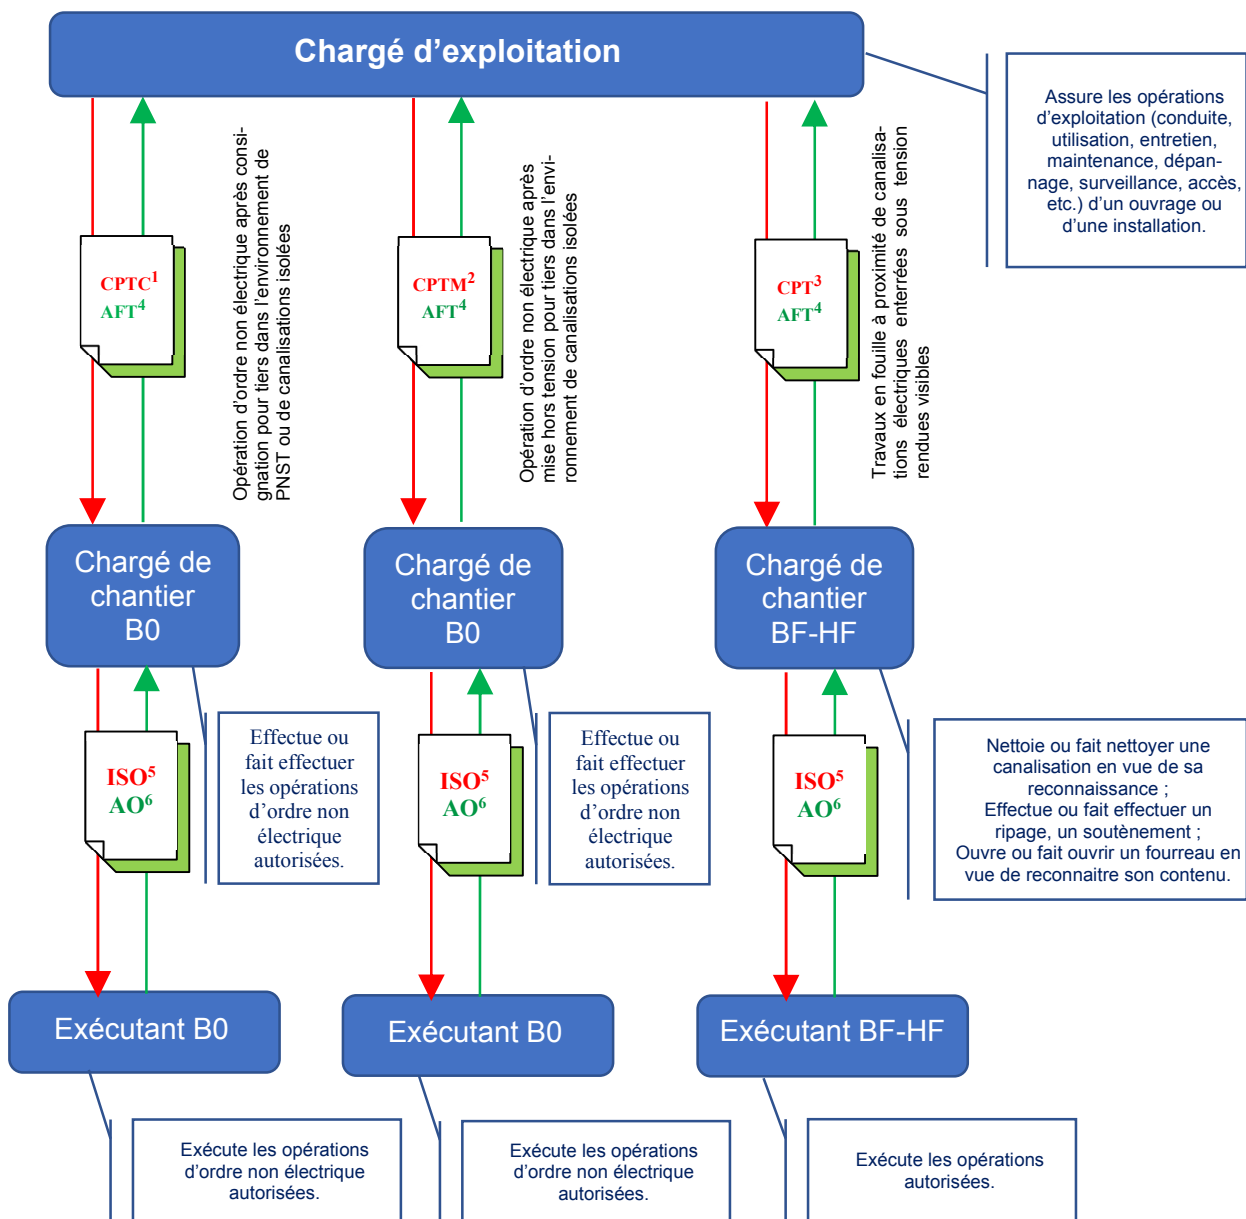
Chargé d'exploitation

Assure les opérations d'exploitation (conduite, utilisation, entretien, maintenance, dépannage, surveillance, accès, etc.) d'un ouvrage ou d'une installation.

CPTC$^1$
AFT$^4$

Opération d'ordre non électrique après consignation pour tiers dans l'environnement de PNST ou de canalisations isolées

CPTM$^2$
AFT$^4$

Opération d'ordre non électrique après mise hors tension pour tiers dans l'environnement de canalisations isolées

CPT$^3$
AFT$^4$

Travaux en fouille à proximité de canalisations électriques enterrées sous tension rendues visibles

Chargé de chantier B0

Chargé de chantier B0

Chargé de chantier BF-HF

ISO$^5$
AO$^6$

Effectue ou fait effectuer les opérations d'ordre non électrique autorisées.

ISO$^5$
AO$^6$

Effectue ou fait effectuer les opérations d'ordre non électrique autorisées.

ISO$^5$
AO$^6$

Nettoie ou fait nettoyer une canalisation en vue de sa reconnaissance ;
Effectue ou fait effectuer un ripage, un soutènement ;
Ouvre ou fait ouvrir un fourreau en vue de reconnaitre son contenu.

Exécutant B0

Exécutant B0

Exécutant BF-HF

Exécute les opérations d'ordre non électrique autorisées.

Exécute les opérations d'ordre non électrique autorisées.

Exécute les opérations autorisées.